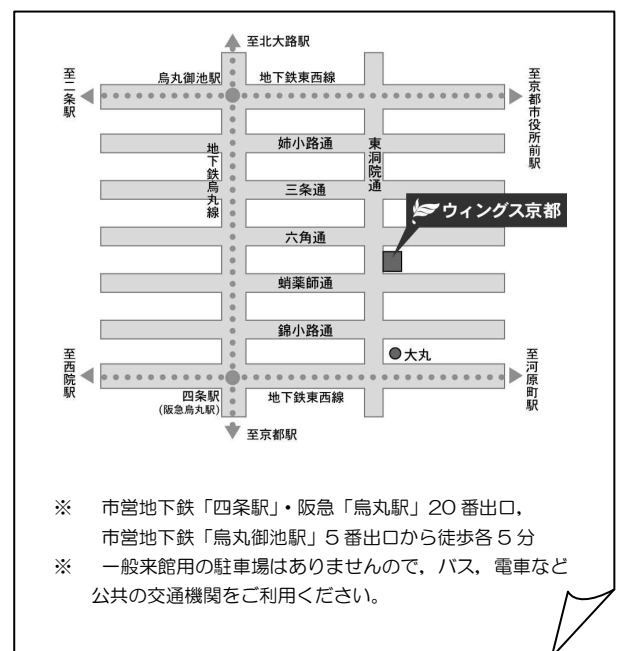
至北大路駅

烏丸御池駅

地下鉄東西線

至二条駅

至京都市役所前駅

地下鉄烏丸線

姉小路通

東洞院通

三条通

ウィングス京都

六角通

蛸薬師通

錦小路通

大丸

至西院駅

至河原町駅

四条駅
(阪急烏丸駅)

地下鉄東西線

至京都駅

※　市営地下鉄「四条駅」・阪急「烏丸駅」20 番出口，市営地下鉄「烏丸御池駅」5 番出口から徒歩各 5 分

※　一般来館用の駐車場はありませんので，バス，電車など公共の交通機関をご利用ください。